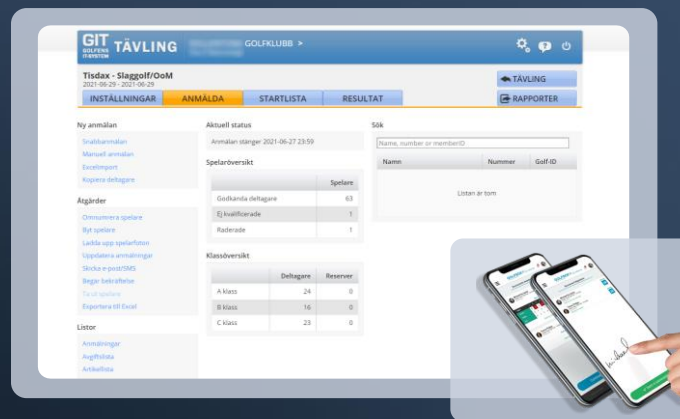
GIT GOLFENS IT-SYSTEM TÄVLING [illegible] GOLFKLUBB >

Tisdax - Slaggolf/OoM
2021-06-29 - 2021-06-29

INSTÄLLNINGAR ANMÄLDA STARTLISTA RESULTAT

TÄVLING
RAPPORTER

Ny anmälan
Snabbanmälan
Manuell anmälan
Excelimport
Kopiera deltagare

Åtgärder
Omnumrera spelare
Byt spelare
Ladda upp spelarfoton
Uppdatera anmälningar
Skicka e-post/SMS
Begär bekräftelser
Ta ut spelare
Exportera till Excel

Listor
Anmälningar
Avgiftslista
Artikellista

Aktuell status
Anmälan stänger 2021-06-27 23:59

Spelaröversikt

| | Spelare |
|---|---|
| Godkända deltagare | 63 |
| Ej kvalificerade | 1 |
| Raderade | 1 |

Klassöversikt

| | Deltagare | Reserver |
|---|---|---|
| A klass | 24 | 0 |
| B klass | 16 | 0 |
| C klass | 23 | 0 |

Sök
Name, number or memberID

| Namn | Nummer | Golf-ID |
|---|---|---|

Listan är tom